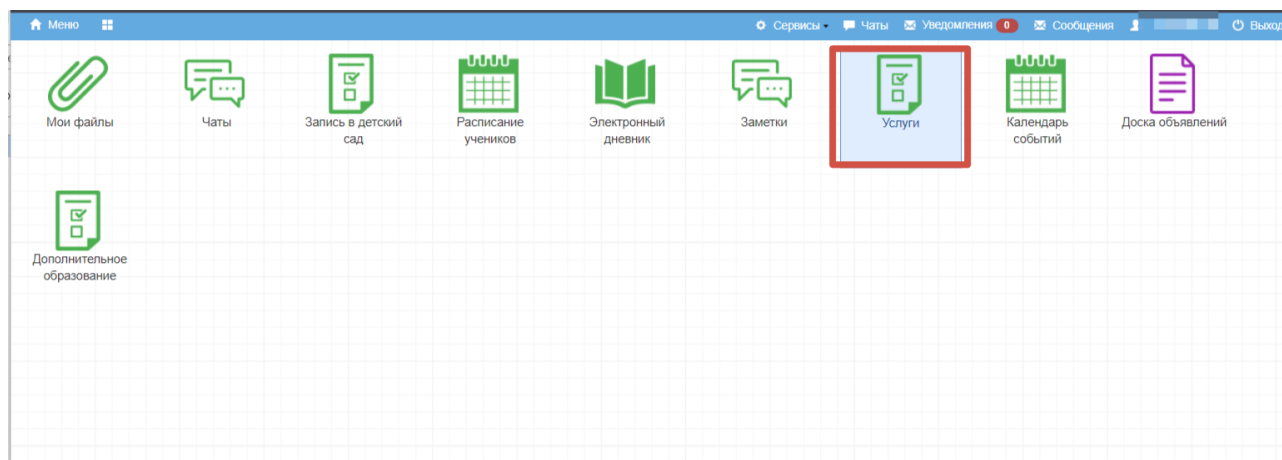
Меню

Сервисы Чаты Уведомления 0 Сообщения Выход

Мои файлы

Чаты

Запись в детский сад

Расписание учеников

Электронный дневник

Заметки

Услуги

Календарь событий

Доска объявлений

Дополнительное образование